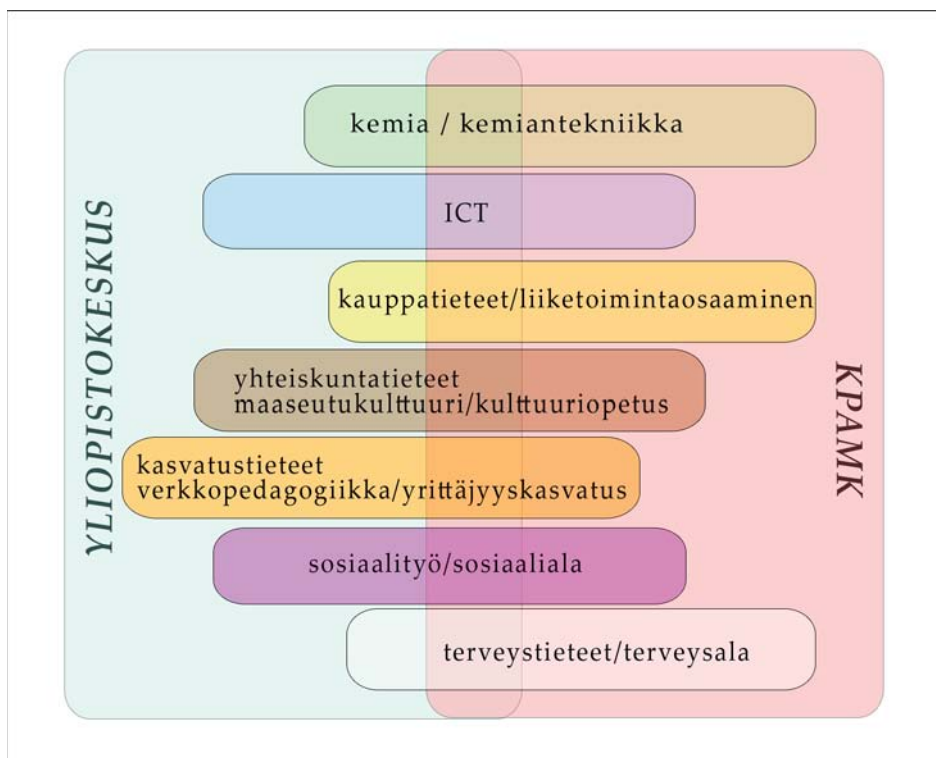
YLIOPISTOKESKUS

KPAMK

kemia / kemiantekniikka

ICT

kauppatieteet/liiketoimintaosaaminen

yhteiskuntatieteet
maaseutukulttuuri/kulttuuriopetus

kasvatustieteet
verkkopedagogiikka/yrittäjyyskasvatus

sosiaalityö/sosiaaliala

terveystieteet/terveysala